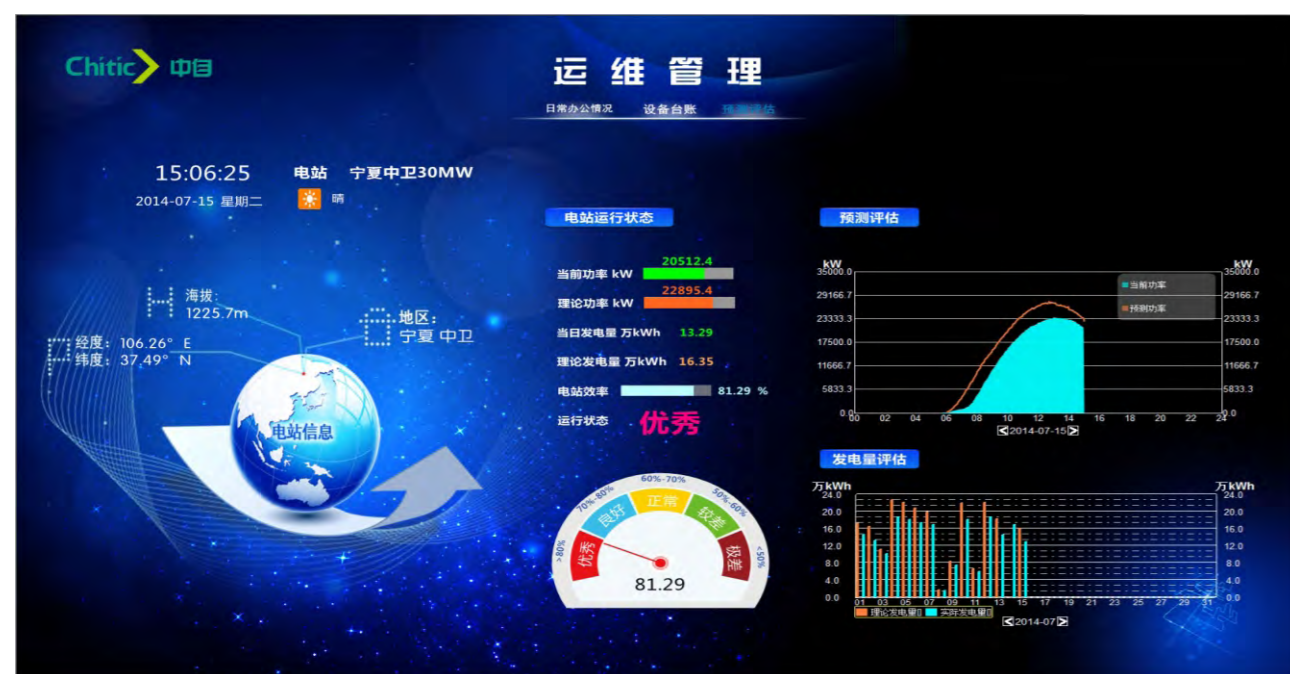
Chitic 中信

运 维 管 理

日常办公情况 设备台账 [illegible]

15:06:25 电站 宁夏中卫30MW
2014-07-15 星期二 晴

海拔:
1225.7m

地区:
宁夏 中卫

经度: 106.26° E
纬度: 37.49° N

电站信息

电站运行状态

当前功率 kW 20512.4
理论功率 kW 22895.4
当日发电量 万kWh 13.29
理论发电量 万kWh 16.35
电站效率 81.29 %
运行状态 优秀

60%-70%
70%-80%
50%-60%
>80%
<50%
优秀 良好 正常 较差 极差
81.29

预测评估

kW kW
35000.0 35000.0
29166.7 29166.7
23333.3 23333.3
17500.0 17500.0
11666.7 11666.7
5833.3 5833.3
0.0 0.0
当前功率
预测功率
00 02 04 06 08 10 12 14 16 18 20 22 24
2014-07-15

发电量评估

万kWh 万kWh
24.0 24.0
20.0 20.0
16.0 16.0
12.0 12.0
8.0 8.0
4.0 4.0
0.0 0.0
01 03 05 07 09 11 13 15 17 19 21 23 25 27 29 31
理论发电量 实际发电量
2014-07